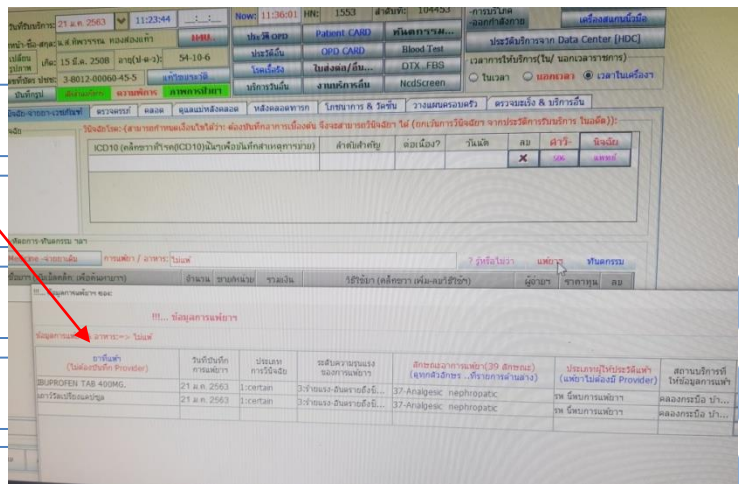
วันที่รับบริการ: 21 ส.ค. 2563 11:23:44 Now: 11:36:01 HN: 1553 ลำดับที่: 104453 -การบริการ -ออกคำสั่งการ เครื่องสแกนนิ้วมือ

คำนำ-ชื่อ-สกุล: น.ส.ทิพวรรณ ทองสองแก้ว ประวัติ OPD Patient CARD ทันตกรรม... ประวัติบริการจาก Data Center [HDC]

เกิด: 15 มี.ค. 2508 อายุ(ปี-ด-ว): 54-10-6 ประวัติอื่น OPD CARD Blood Test เวลาการให้บริการ(ใน/ นอกเวลาราชการ)

เลขที่บัตร ปชช: 3-8012-00060-45-5 แก้ไขเวลาวินิจ... โรคเรื้อรัง ใบส่งต่อ/อื่น... DTX_FBS ○ ในเวลา ○ นอกเวลา ◉ เวลาในเครื่อง

บันทึกรูป ความพิการ ภาพความพิการ บริการวันนั้น งานบริการอื่น NcdScreen

วินิจฉัย-หัตถการ-บริการ ตรวจครรภ์ คลอด ดูแลแม่หลังคลอด หลังคลอดทารก โภชนาการ & วัคซีน วางแผนครอบครัว ตรวจมะเร็ง & บริการอื่น

วินิจฉัยโรค: (สามารถกำหนดเพื่อใช้ไว้ว่า: ต้องบันทึกอาการเบื้องต้น จึงจะสามารถวินิจฉัยโรค ได้ (แก่บริการวินิจฉัย จากประวัติการรับบริการ ในอดีต)):

| ICD10 (คลิกการค้าหา(ICD10)นั้นๆเพื่อบันทึกสาเหตุการตาย) | ลำดับสำคัญ | ต่อ(เนื่อง)? | วันนัด | ลบ | ดาวิ- | วินิจฉัย |
|---|---|---|---|---|---|---|
| | | | | ✕ | ชค | แพทย์ |

หัตถการ-บริการ ยา

การแพ้ยา / สาเหตุ: ไม่แพ้ ? รู้หรือไม่ว่า แพ้ยา ทันตกรรม

จำนวน ขายต่อหน่วย รวมเงิน วิธีใช้ยา (คลิกยา (เพิ่ม-ลบ)วิธีใช้ยา) ผู้อำนวย ราคาทุน ลบ

!!!... ข้อมูลการแพ้ยา ของ:

!!!... ข้อมูลการแพ้ยา

ข้อมูลการแพ้ยา/สาเหตุ => ไม่แพ้

| ยาที่แพ้ (ไม่ต้องบันทึก Provider) | วันที่บันทึก การแพ้ยา | ประเภท การวินิจฉัย | ระดับความรุนแรง ของการแพ้ยา | ลักษณะอาการแพ้ยา(39 ลักษณะ) (ลูกศรด้านขวา...ที่รายการด้านล่าง) | ประเภทผู้ให้ประวัติแพ้ยา (แพ้ยาไม่ต้องมี Provider) | สถานบริการที่ ให้ข้อมูลการแพ้ยา |
|---|---|---|---|---|---|---|
| IBUPROFEN TAB 400MG. | 21 ส.ค. 2563 | 1:certain | 3:ร้ายแรง-อันตรายถึงชี... | 37-Analgesic nephropatic | รพ ผู้พบการแพ้ยา | คลองกระบือ ป่า... |
| ยาวิวัฒนเปรียบเทียบยา | 21 ส.ค. 2563 | 1:certain | 3:ร้ายแรง-อันตรายถึงชี... | 37-Analgesic nephropatic | รพ ผู้พบการแพ้ยา | คลองกระบือ ป่า... |